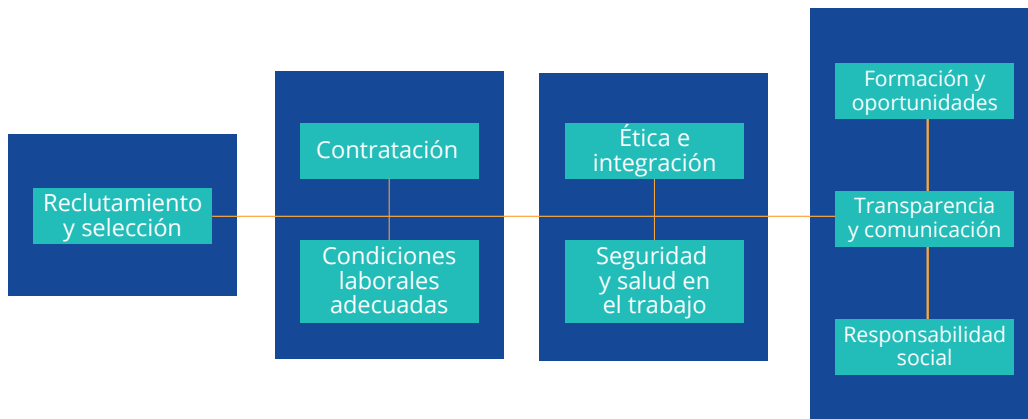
Reclutamiento y selección

Contratación

Condiciones laborales adecuadas

Ética e integración

Seguridad y salud en el trabajo

Formación y oportunidades

Transparencia y comunicación

Responsabilidad social